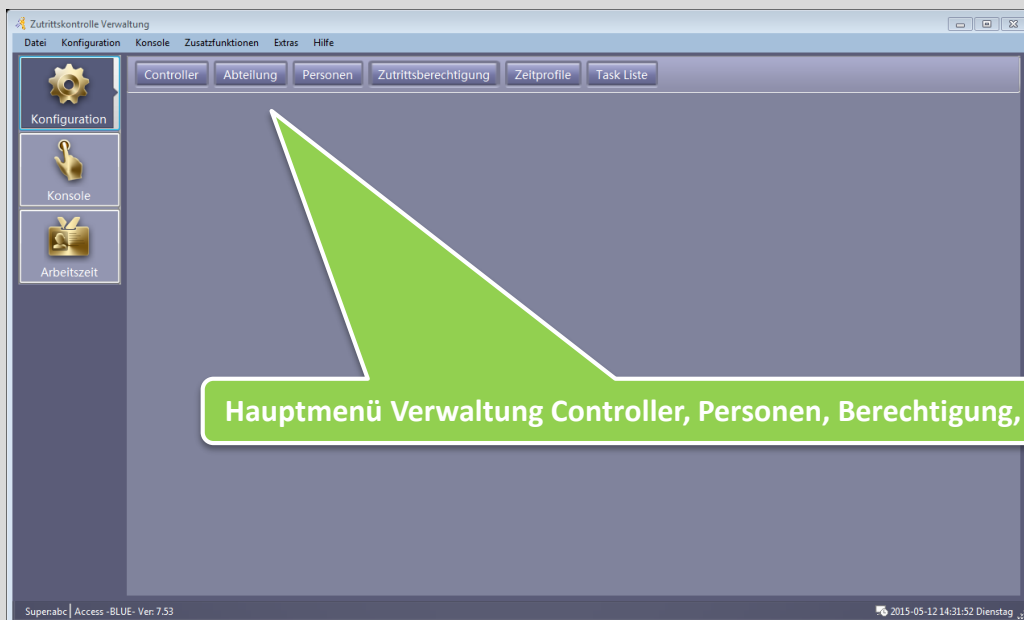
Zutrittskontrolle Verwaltung

Datei Konfiguration Konsole Zusatzfunktionen Extras Hilfe

Konfiguration

Konsole

Arbeitszeit

Controller Abteilung Personen Zutrittsberechtigung Zeitprofile Task Liste

Hauptmenü Verwaltung Controller, Personen, Berechtigung,

Super:abc | Access -BLUE- Ver: 7.53

2015-05-12 14:31:52 Dienstag